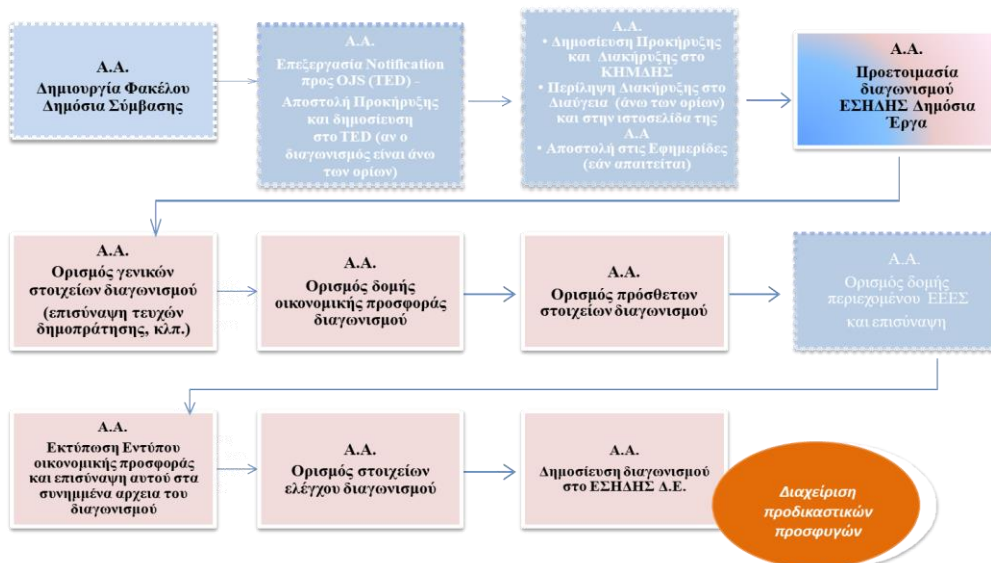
Α.Α.
Δημιουργία Φακέλου Δημόσια Σύμβασης

Α.Α.
Επεξεργασία Notification προς OJS (TED) - Αποστολή Προκήρυξης και δημοσίευση στο TED (αν ο διαγωνισμός είναι άνω των ορίων)

Α.Α.
• Δημοσίευση Προκήρυξης και Διακήρυξης στο ΚΗΜΔΗΣ
• Περίληψη Διακήρυξης στο Διαύγεια (άνω των ορίων) και στην ιστοσελίδα της Α.Α
• Αποστολή στις Εφημερίδες (εάν απαιτείται)

Α.Α.
Προετοιμασία διαγωνισμού ΕΣΗΔΗΣ Δημόσια Έργα

Α.Α.
Ορισμός γενικών στοιχείων διαγωνισμού
(επισύναψη τευχών δημοπράτησης, κλπ.)

Α.Α.
Ορισμός δομής οικονομικής προσφοράς διαγωνισμού

Α.Α.
Ορισμός πρόσθετων στοιχείων διαγωνισμού

Α.Α.
Ορισμός δομής περιεχομένου ΕΕΕΣ και επισύναψη

Α.Α.
Εκτύπωση Εντύπου οικονομικής προσφοράς και επισύναψη αυτού στα συνημμένα αρχεία του διαγωνισμού

Α.Α.
Ορισμός στοιχείων ελέγχου διαγωνισμού

Α.Α.
Δημοσίευση διαγωνισμού στο ΕΣΗΔΗΣ Δ.Ε.

Διαχείριση προδικαστικών προσφυγών